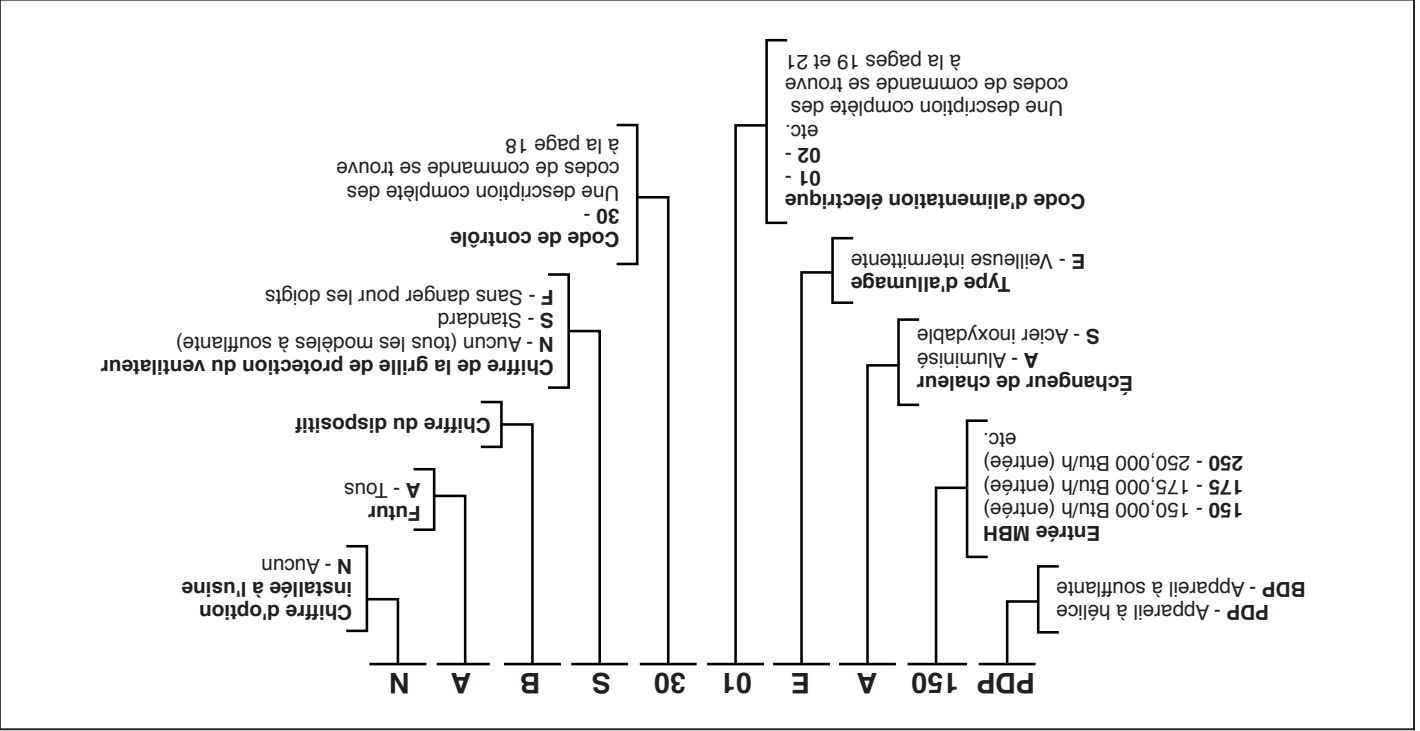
PDP 150 A E 01 30 S B A N

**PDP** - Appareil à hélice
**BDP** - Appareil à souffiante

**Entrée MBH**
**150** - 150,000 Btu/h (entrée)
**175** - 175,000 Btu/h (entrée)
**250** - 250,000 Btu/h (entrée)
etc.

**Échangeur de chaleur**
**A** - Aluminisé
**S** - Acier inoxydable

**Type d'allumage**
**E** - Veilleuse intermittente

**Code d'alimentation électrique**
**01** -
**02** -
etc.
Une description complète des codes de commande se trouve à la pages 19 et 21

**Code de contrôle**
**30** -
Une description complete des codes de commande se trouve à la page 18

**Chiffre de la grille de protection du ventilateur**
**N** - Aucun (tous les modèles à souffiante)
**S** - Standard
**F** - Sans danger pour les doigts

**Chiffre du dispositif**

**Futur**
**A** - Tous

**Chiffre d'option installée à l'usine**
**N** - Aucun